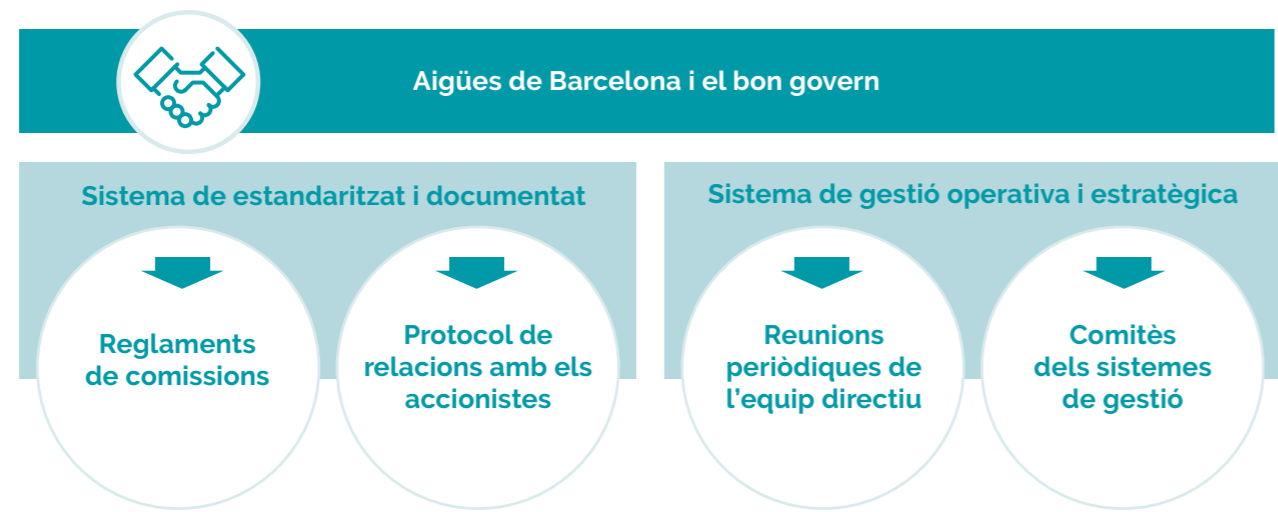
Aigües de Barcelona i el bon govern

Sistema de estandaritzat i documentat

Reglaments de comissions

Protocol de relacions amb els accionistes

Sistema de gestió operativa i estratègica

Reunions periòdiques de l'equip directiu

Comitès dels sistemes de gestió